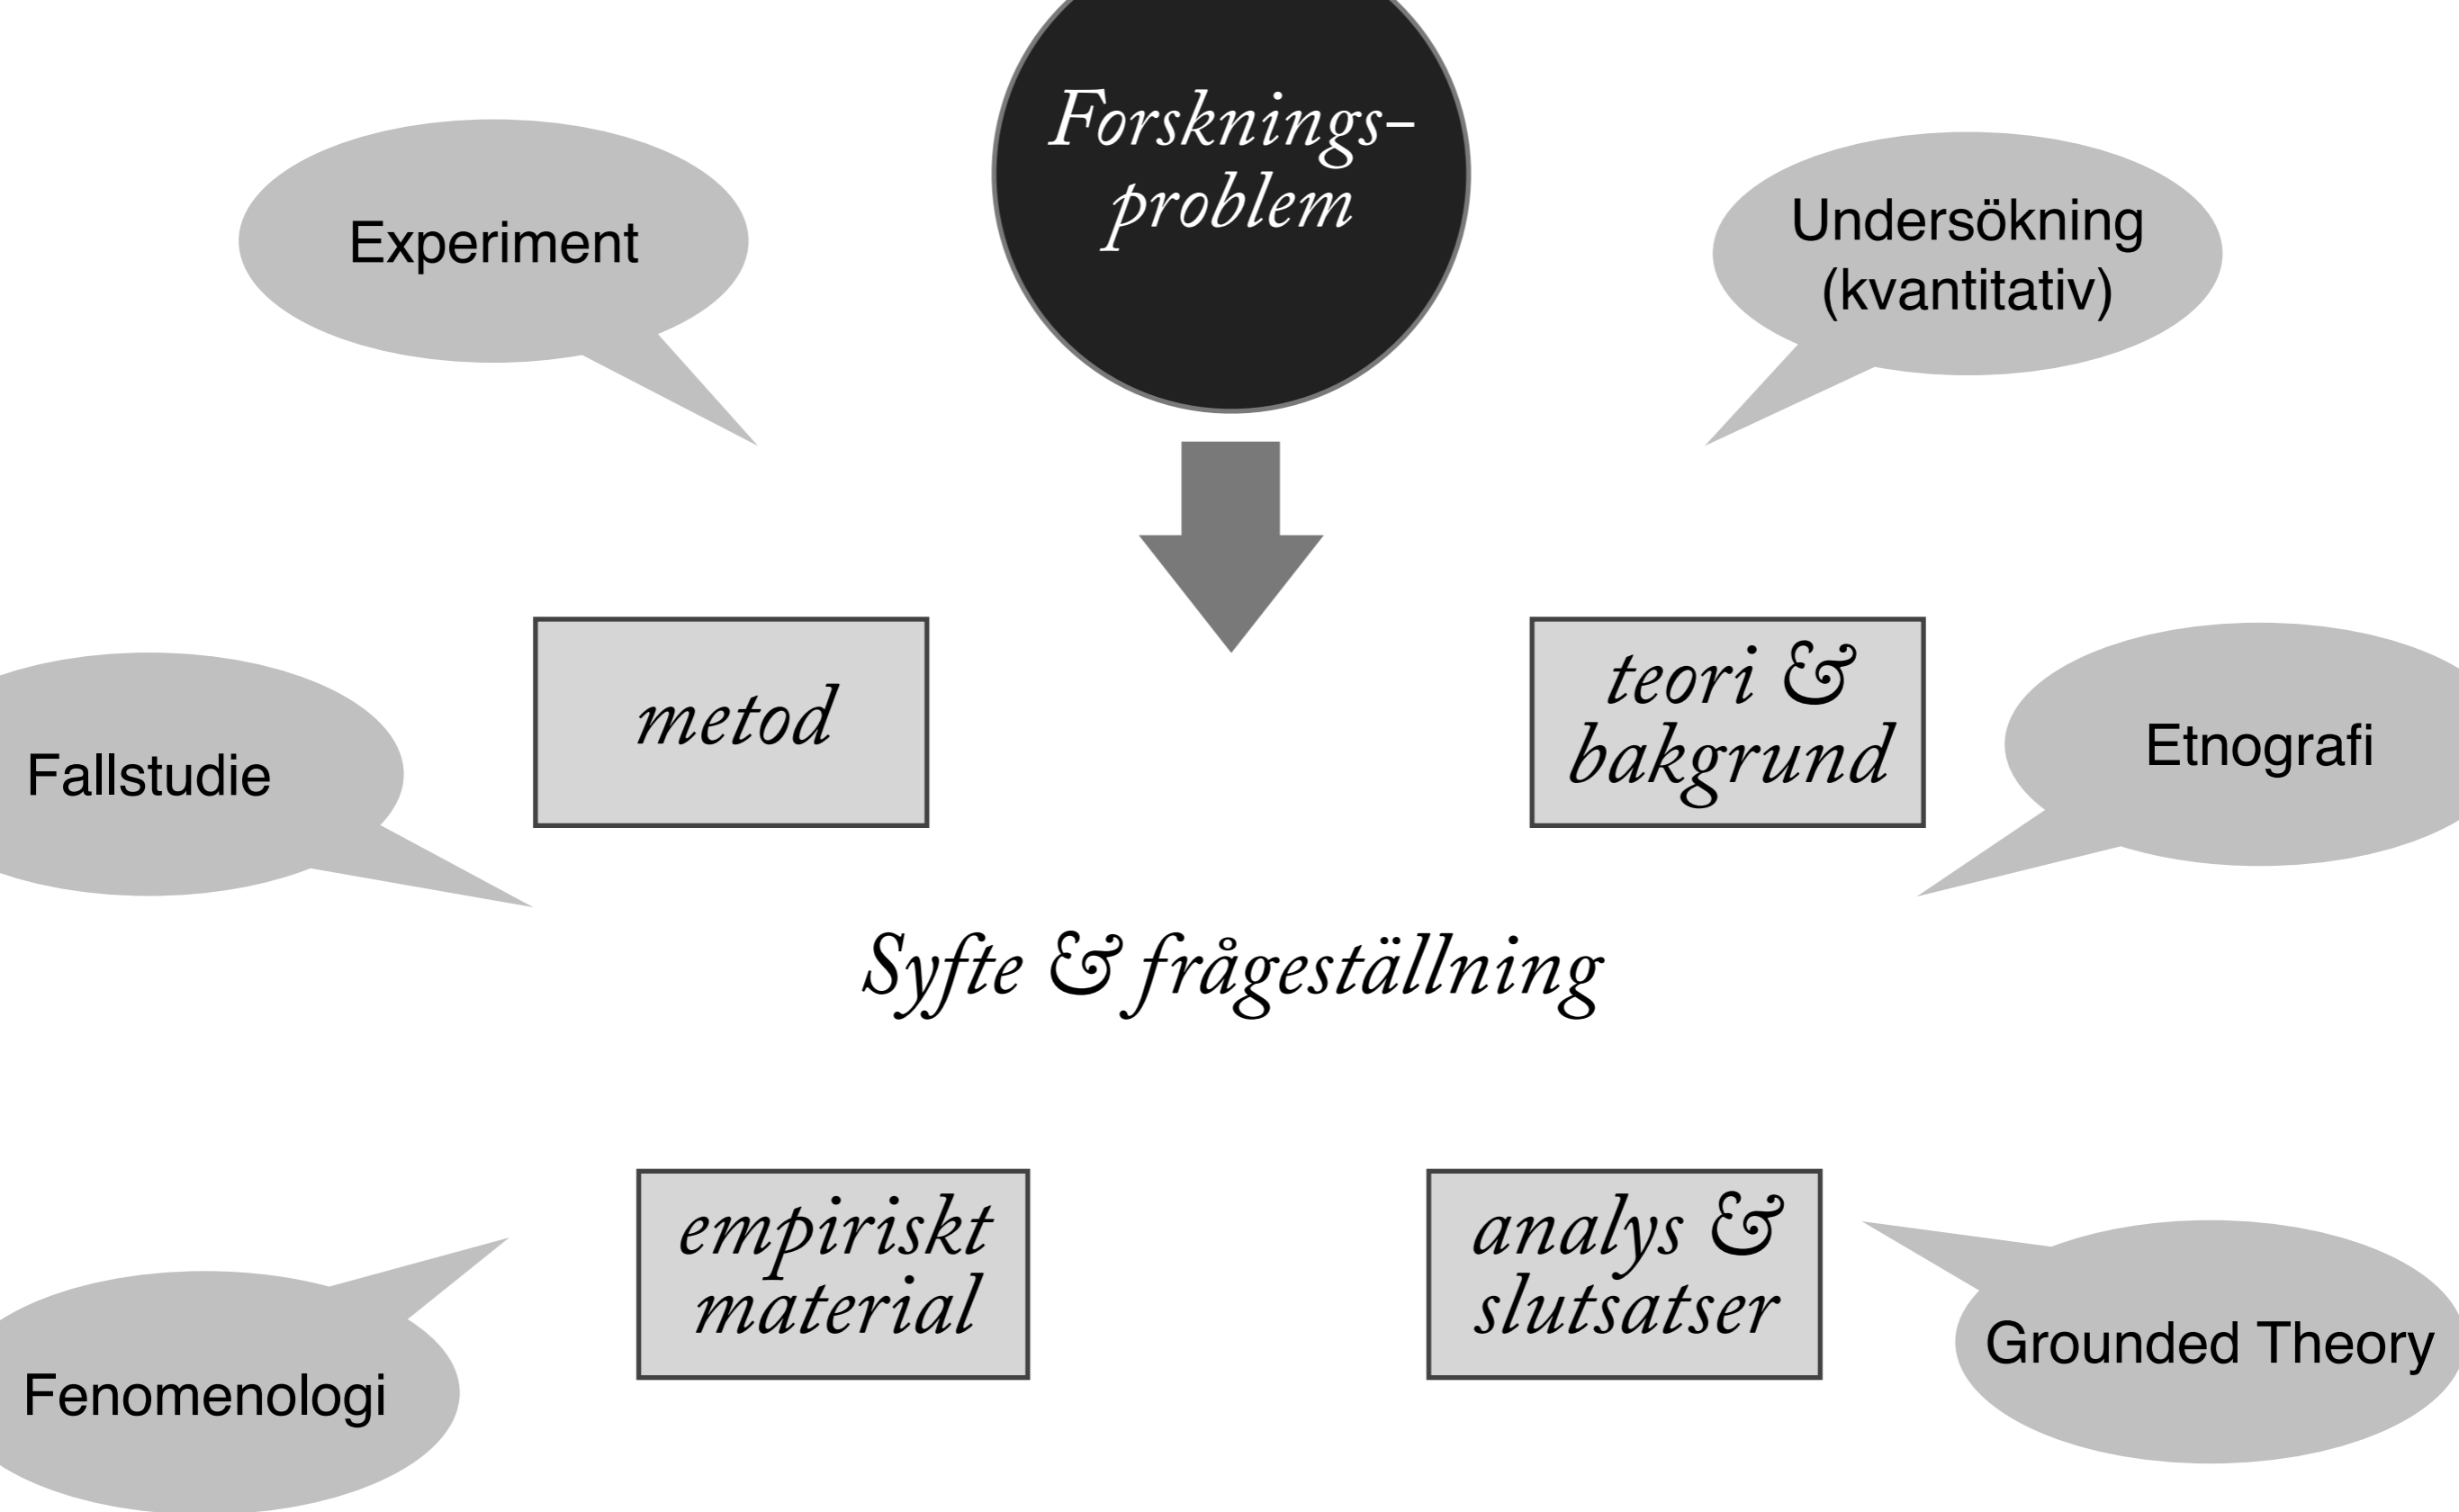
Forskningsproblem

Experiment

Undersökning (kvantitativ)

metod

teori & bakgrund

Fallstudie

Etnografi

Syfte & frågeställning

empiriskt material

analys & slutsatser

Fenomenologi

Grounded Theory